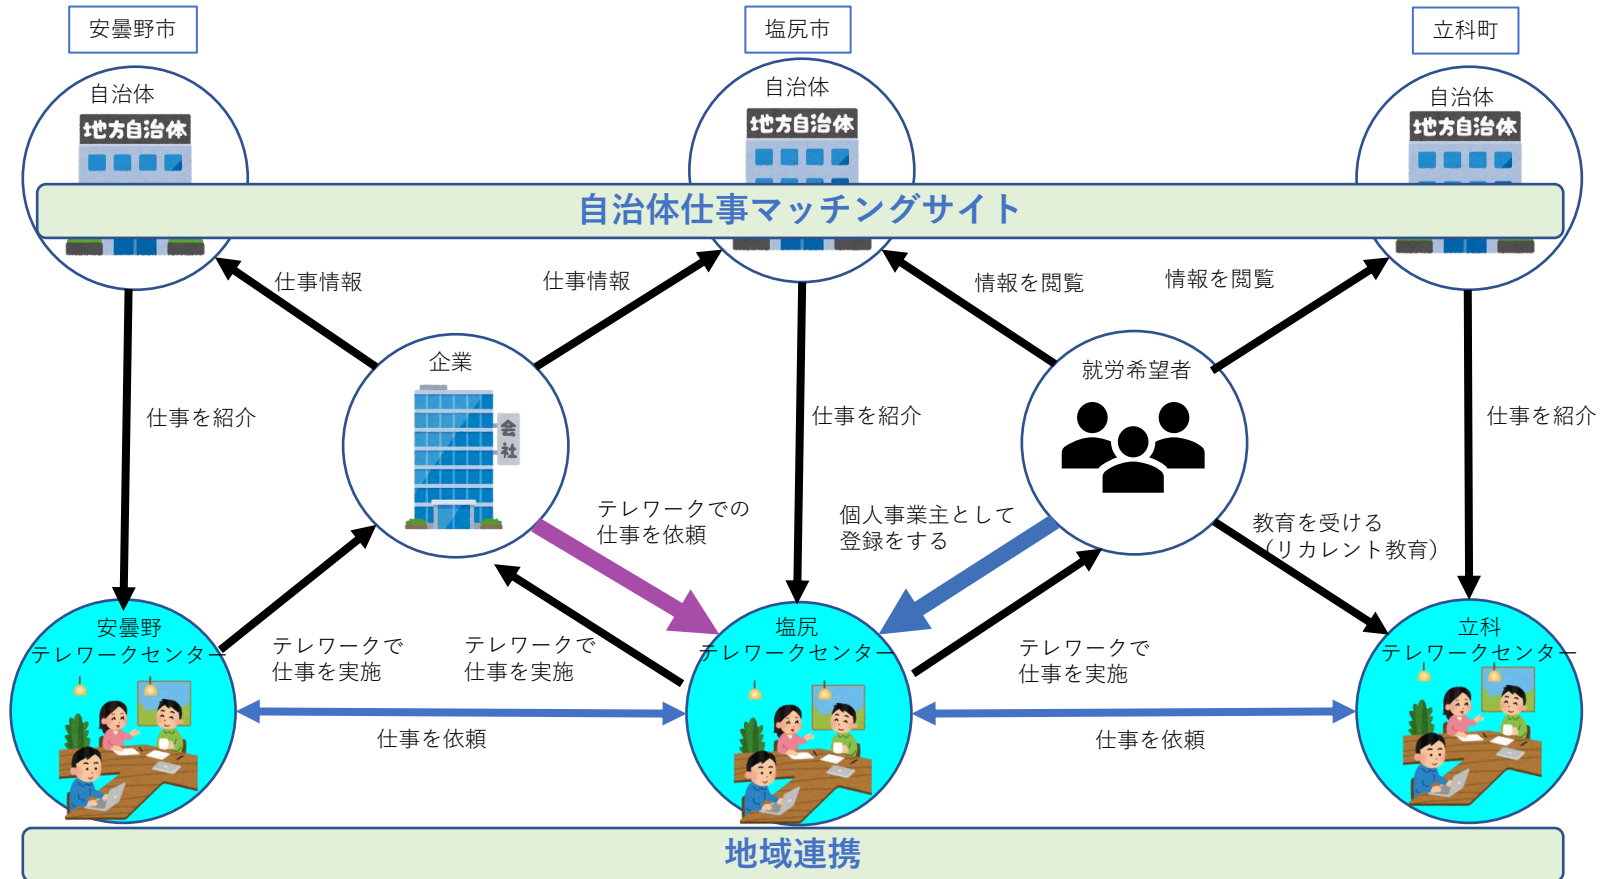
安曇野市

塩尻市

立科町

自治体
地方自治体

自治体
地方自治体

自治体
地方自治体

自治体仕事マッチングサイト

仕事情報

仕事情報

情報を閲覧

情報を閲覧

企業
会社

就労希望者

仕事を紹介

仕事を紹介

仕事を紹介

テレワークでの
仕事を依頼

個人事業主として
登録をする

教育を受ける
（リカレント教育）

安曇野
テレワークセンター

塩尻
テレワークセンター

立科
テレワークセンター

テレワークで
仕事を実施

テレワークで
仕事を実施

テレワークで
仕事を実施

仕事を依頼

仕事を依頼

地域連携